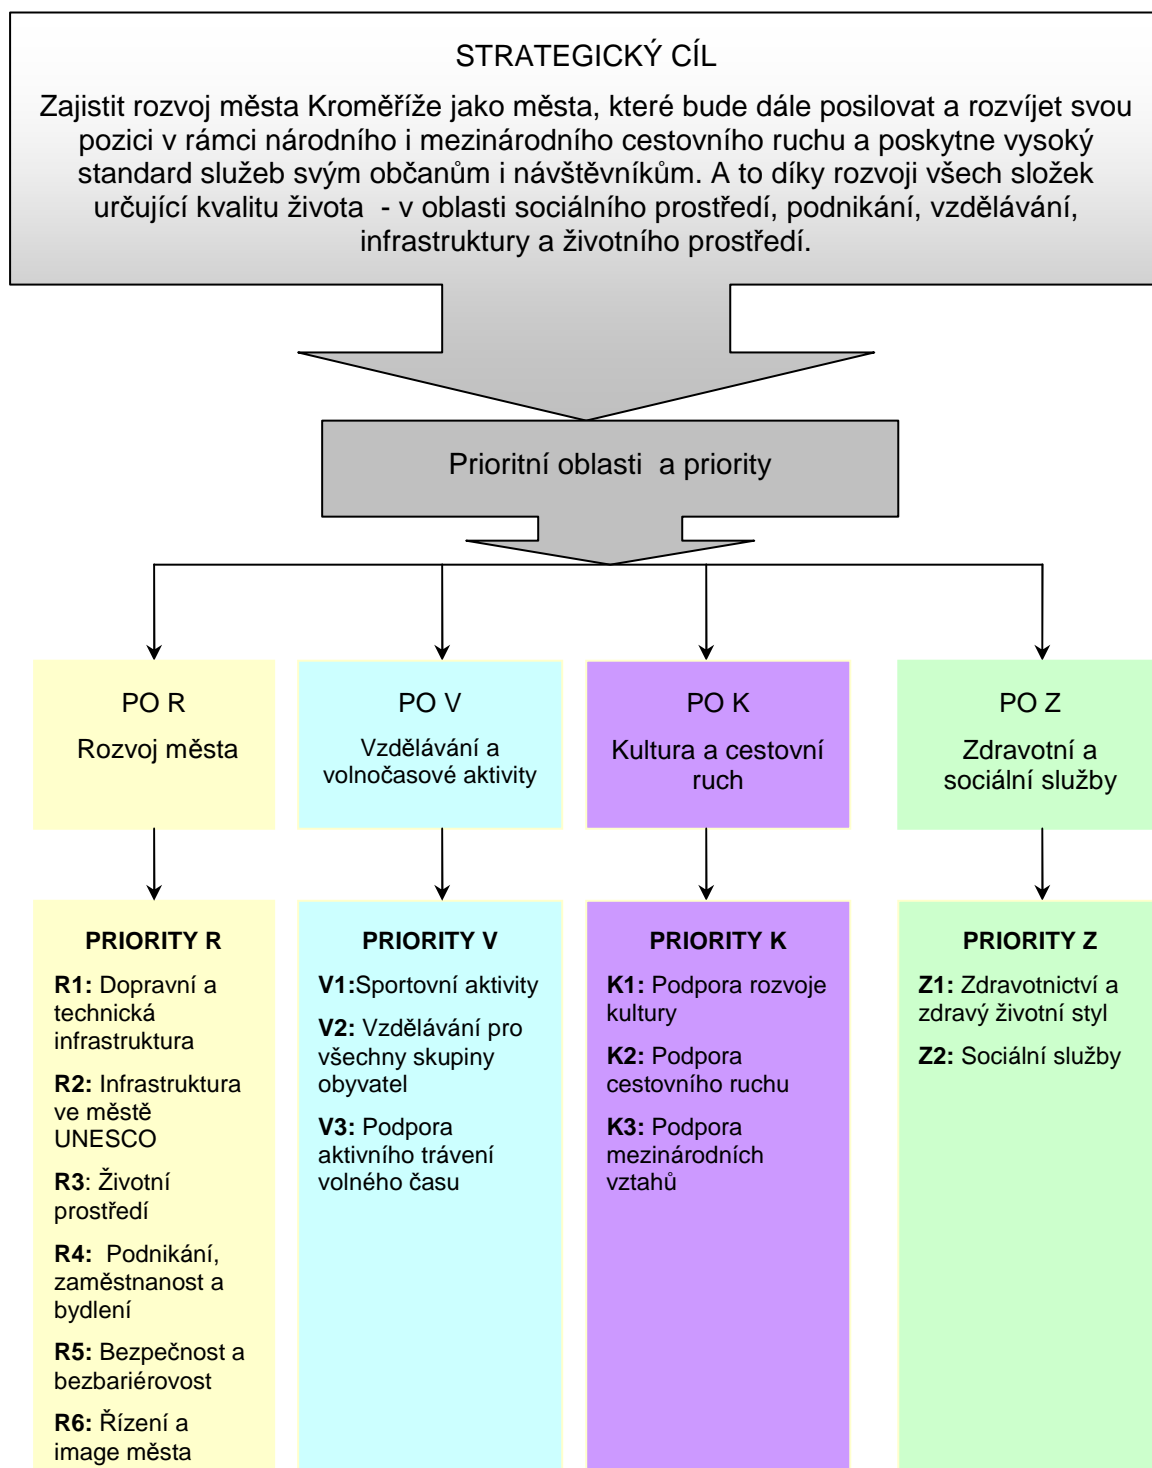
STRATEGICKÝ CÍL

Zajistit rozvoj města Kroměříže jako města, které bude dále posilovat a rozvíjet svou pozici v rámci národního i mezinárodního cestovního ruchu a poskytne vysoký standard služeb svým občanům i návštěvníkům. A to díky rozvoji všech složek určující kvalitu života - v oblasti sociálního prostředí, podnikání, vzdělávání, infrastruktury a životního prostředí.

Prioritní oblasti a priority

PO R
Rozvoj města

PO V
Vzdělávání a volnočasové aktivity

PO K
Kultura a cestovní ruch

PO Z
Zdravotní a sociální služby

PRIORITY R

**R1:** Dopravní a technická infrastruktura

**R2:** Infrastruktura ve městě UNESCO

**R3**: Životní prostředí

**R4:** Podnikání, zaměstnanost a bydlení

**R5:** Bezpečnost a bezbariérovost

**R6:** Řízení a image města

PRIORITY V

**V1:**Sportovní aktivity

**V2:** Vzdělávání pro všechny skupiny obyvatel

**V3:** Podpora aktivního trávení volného času

PRIORITY K

**K1:** Podpora rozvoje kultury

**K2:** Podpora cestovního ruchu

**K3:** Podpora mezinárodních vztahů

PRIORITY Z

**Z1:** Zdravotnictví a zdravý životní styl

**Z2:** Sociální služby